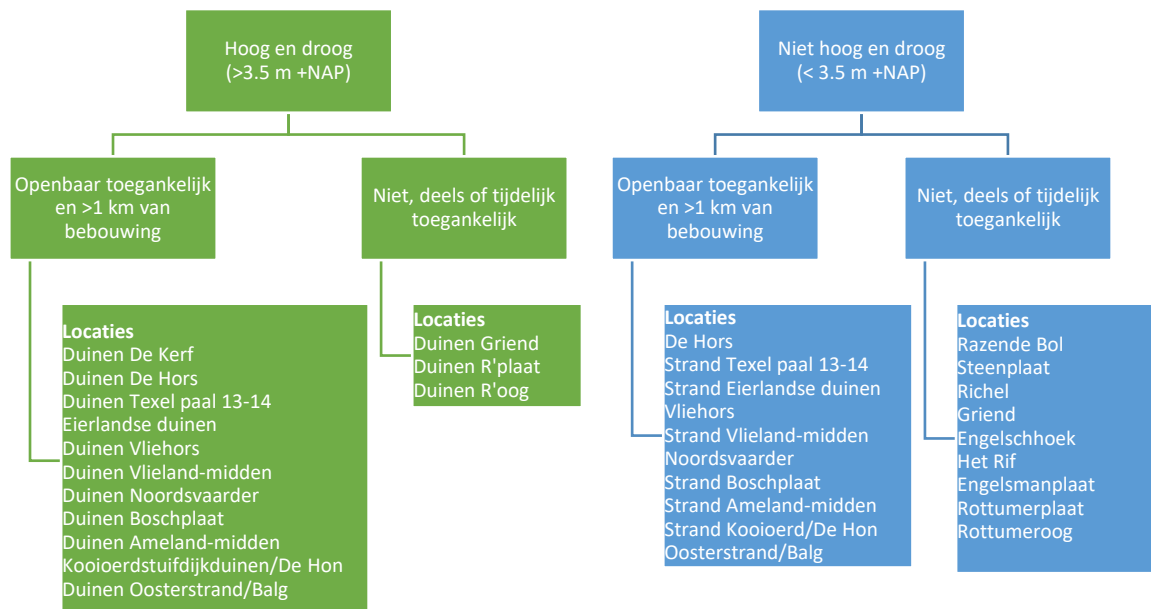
Hoog en droog
(>3.5 m +NAP)

Openbaar toegankelijk en >1 km van bebouwing

Locaties
Duinen De Kerf
Duinen De Hors
Duinen Texel paal 13-14
Eierlandse duinen
Duinen Vliehors
Duinen Vlieland-midden
Duinen Noordsvaarder
Duinen Boschplaat
Duinen Ameland-midden
Kooioerdstuifdijkduinen/De Hon
Duinen Oosterstrand/Balg

Niet, deels of tijdelijk toegankelijk

Locaties
Duinen Griend
Duinen R'plaat
Duinen R'oog

Niet hoog en droog
(< 3.5 m +NAP)

Openbaar toegankelijk en >1 km van bebouwing

Locaties
De Hors
Strand Texel paal 13-14
Strand Eierlandse duinen
Vliehors
Strand Vlieland-midden
Noordsvaarder
Strand Boschplaat
Strand Ameland-midden
Strand Kooioerd/De Hon
Oosterstrand/Balg

Niet, deels of tijdelijk toegankelijk

Locaties
Razende Bol
Steenplaat
Richel
Griend
Engelschhoek
Het Rif
Engelsmanplaat
Rottumerplaat
Rottumeroog